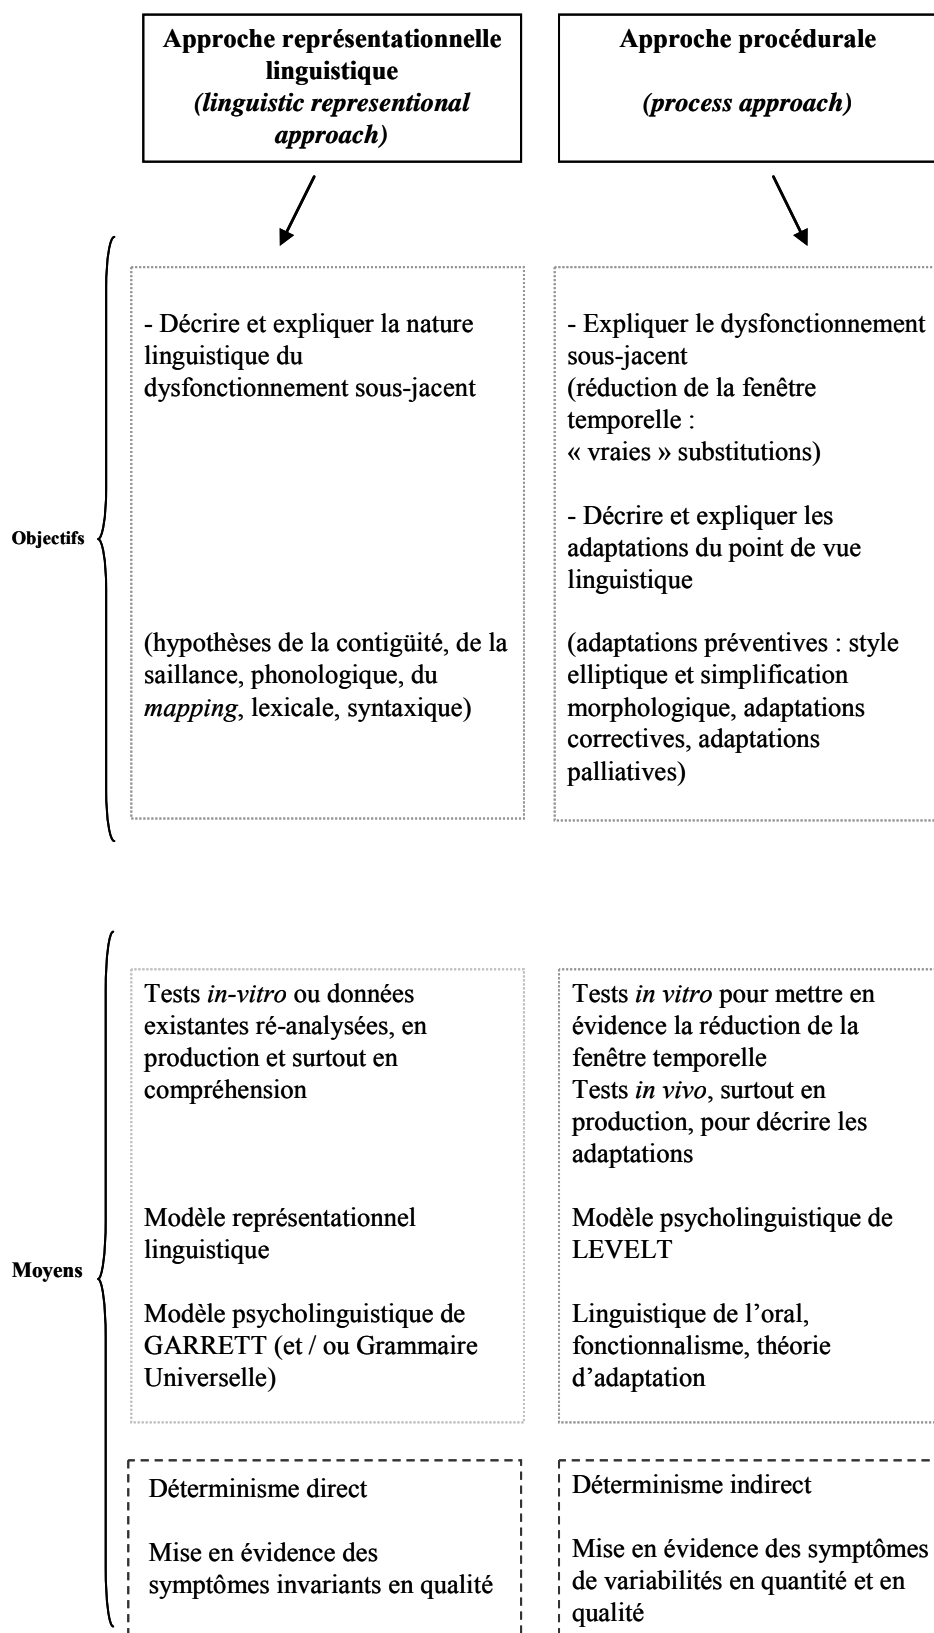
**Approche représentationnelle linguistique**
***(linguistic representional approach)***

**Approche procédurale**
***(process approach)***

**Objectifs**

- Décrire et expliquer la nature linguistique du dysfonctionnement sous-jacent

(hypothèses de la contiguïté, de la saillance, phonologique, du *mapping*, lexicale, syntaxique)

- Expliquer le dysfonctionnement sous-jacent
(réduction de la fenêtre temporelle :
« vraies » substitutions)

- Décrire et expliquer les adaptations du point de vue linguistique

(adaptations préventives : style elliptique et simplification morphologique, adaptations correctives, adaptations palliatives)

**Moyens**

Tests *in-vitro* ou données existantes ré-analysées, en production et surtout en compréhension

Modèle représentationnel linguistique

Modèle psycholinguistique de GARRETT (et / ou Grammaire Universelle)

Tests *in vitro* pour mettre en évidence la réduction de la fenêtre temporelle
Tests *in vivo*, surtout en production, pour décrire les adaptations

Modèle psycholinguistique de LEVELT

Linguistique de l'oral, fonctionnalisme, théorie d'adaptation

Déterminisme direct

Mise en évidence des symptômes invariants en qualité

Déterminisme indirect

Mise en évidence des symptômes de variabilités en quantité et en qualité